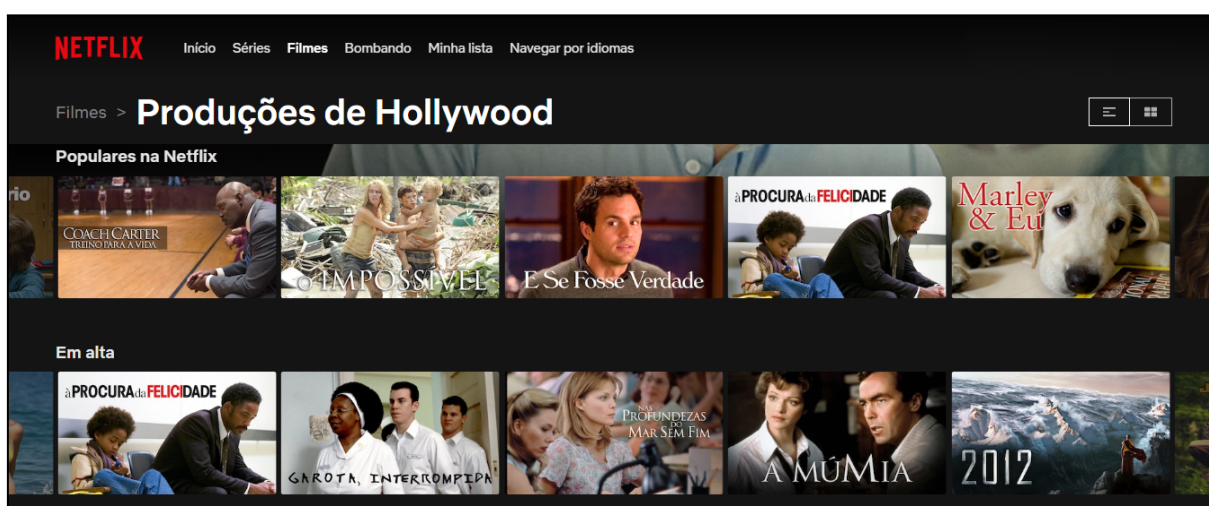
NETFLIX Início Séries Filmes Bombando Minha lista Navegar por idiomas

Filmes > Produções de Hollywood

Populares na Netflix

rio

COACH CARTER TREINO PARA A VIDA

O IMPOSSÍVEL

E Se Fosse Verdade

À PROCURA DA FELICIDADE

Marley & Eu

Em alta

À PROCURA DA FELICIDADE

GAROTA, INTERROMPIDA

NAS PROFUNDEZAS DO MAR SEM FIM

A MÚMIA

2012